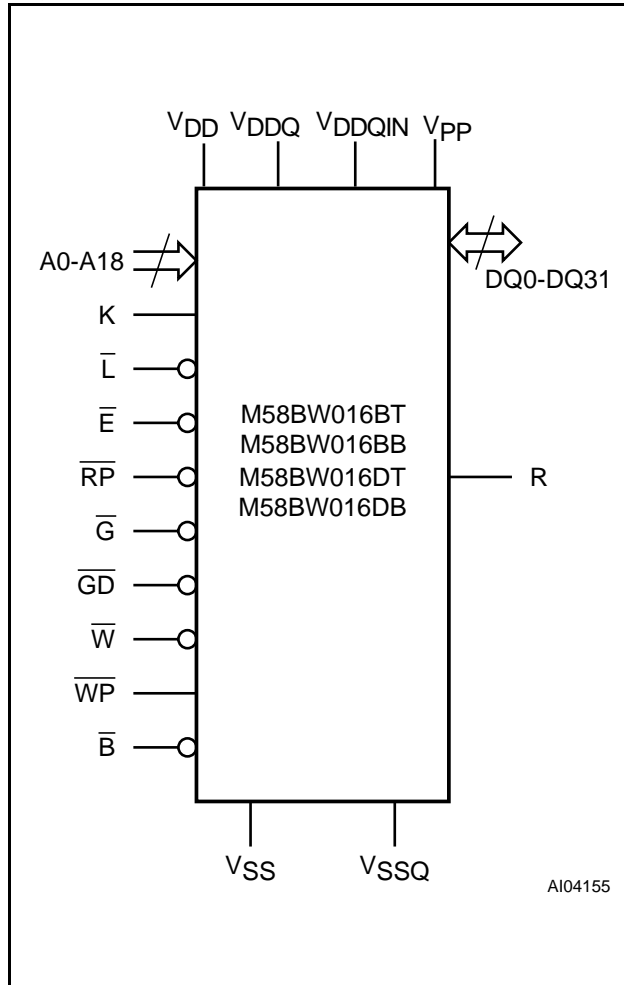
$V_{DD}$ $V_{DDQ}$ $V_{DDQIN}$ $V_{PP}$

A0-A18

DQ0-DQ31

K

$\overline{L}$

$\overline{E}$

$\overline{RP}$

$\overline{G}$

$\overline{GD}$

$\overline{W}$

$\overline{WP}$

$\overline{B}$

M58BW016BT
M58BW016BB
M58BW016DT
M58BW016DB

R

$V_{SS}$ $V_{SSQ}$

AI04155